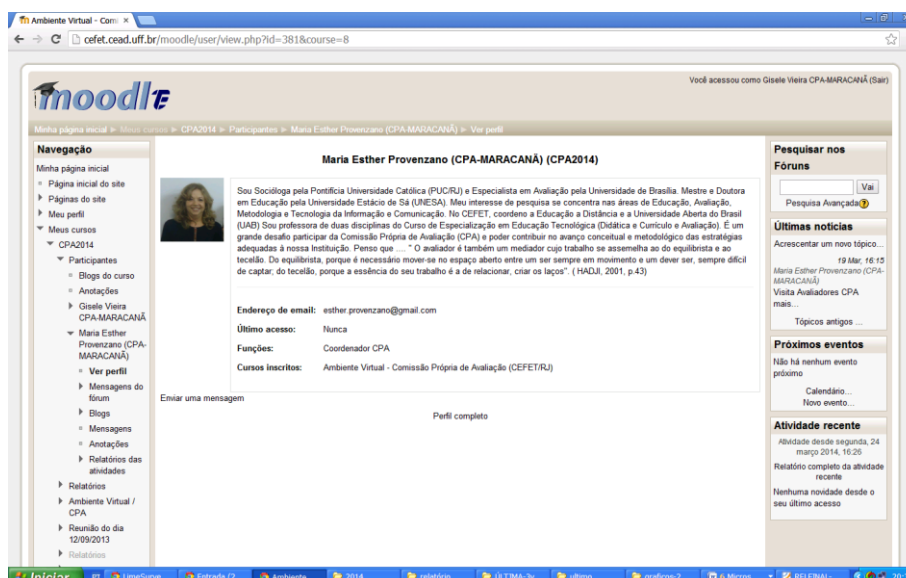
Ambiente Virtual - Com ×

cefet.cead.uff.br/moodle/user/view.php?id=381&course=8

Você acessou como Gisele Vieira CPA-MARACANÃ (Sair)

moodle

Minha página inicial ► Meus cursos ► CPA2014 ► Participantes ► Maria Esther Provenzano (CPA-MARACANÃ) ► Ver perfil

Navegação
Minha página inicial
Página inicial do site
Páginas do site
Meu perfil
Meus cursos
CPA2014
Participantes
Blogs do curso
Anotações
Gisele Vieira CPA-MARACANÃ
Maria Esther Provenzano (CPA-MARACANÃ)
Ver perfil
Mensagens do fórum
Blogs
Mensagens
Anotações
Relatórios das atividades
Relatórios
Ambiente Virtual / CPA
Reunião do dia 12/09/2013
Relatórios

Maria Esther Provenzano (CPA-MARACANÃ) (CPA2014)

Sou Socióloga pela Pontifícia Universidade Católica (PUC/RJ) e Especialista em Avaliação pela Universidade de Brasília. Mestre e Doutora em Educação pela Universidade Estácio de Sá (UNESA). Meu interesse de pesquisa se concentra nas áreas de Educação, Avaliação, Metodologia e Tecnologia da Informação e Comunicação. No CEFET, coordeno a Educação a Distância e a Universidade Aberta do Brasil (UAB) Sou professora de duas disciplinas do Curso de Especialização em Educação Tecnológica (Didática e Currículo e Avaliação). É um grande desafio participar da Comissão Própria de Avaliação (CPA) e poder contribuir no avanço conceitual e metodológico das estratégias adequadas à nossa Instituição. Penso que .... " O avaliador é também um mediador cujo trabalho se assemelha ao do equilibrista e ao tecelão. Do equilibrista, porque é necessário mover-se no espaço aberto entre um ser sempre em movimento e um dever ser, sempre difícil de captar; do tecelão, porque a essência do seu trabalho é a de relacionar, criar os laços". ( HADJI, 2001, p.43)

Endereço de email: esther.provenzano@gmail.com
Último acesso: Nunca
Funções: Coordenador CPA
Cursos inscritos: Ambiente Virtual - Comissão Própria de Avaliação (CEFET/RJ)

Enviar uma mensagem

Perfil completo

Pesquisar nos Fóruns
Vai
Pesquisa Avançada

Últimas notícias
Acrescentar um novo tópico...
19 Mar, 16:15
Maria Esther Provenzano (CPA-MARACANÃ)
Visita Avaliadores CPA mais...
Tópicos antigos ...

Próximos eventos
Não há nenhum evento próximo
Calendário...
Novo evento...

Atividade recente
Atividade desde segunda, 24 março 2014, 16:26
Relatório completo da atividade recente
Nenhuma novidade desde o seu último acesso

Iniciar | LimeSurve | Entrada (2 | Ambiente | 2014 | relatório | ÚLTIMA-3v | ultimo | graficos-2 | 6 Micros | RELFINAL-